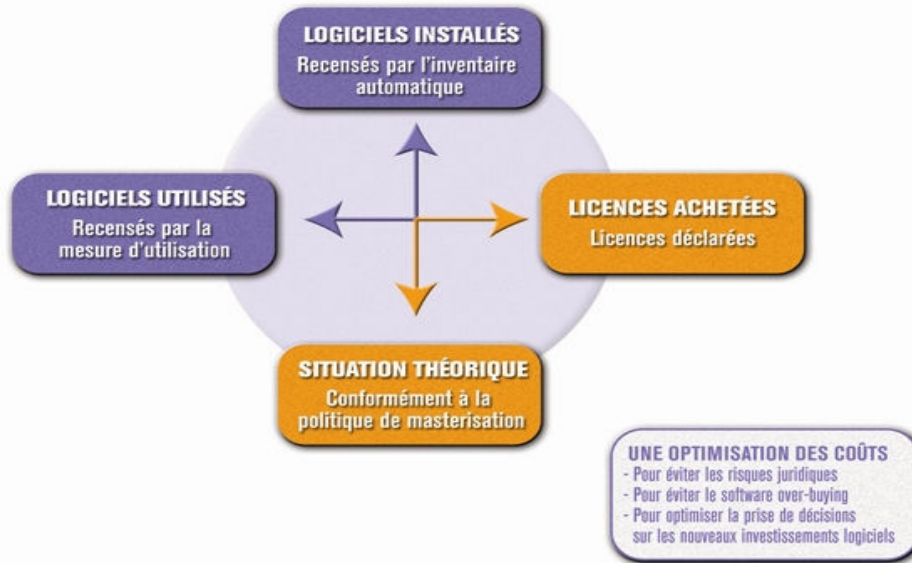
LOGICIELS INSTALLÉS
Recensés par l'inventaire automatique

LOGICIELS UTILISÉS
Recensés par la mesure d'utilisation

LICENCES ACHETÉES
Licences déclarées

SITUATION THÉORIQUE
Conformément à la politique de masterisation

UNE OPTIMISATION DES COÛTS
- Pour éviter les risques juridiques
- Pour éviter le software over-buying
- Pour optimiser la prise de décisions sur les nouveaux investissements logiciels